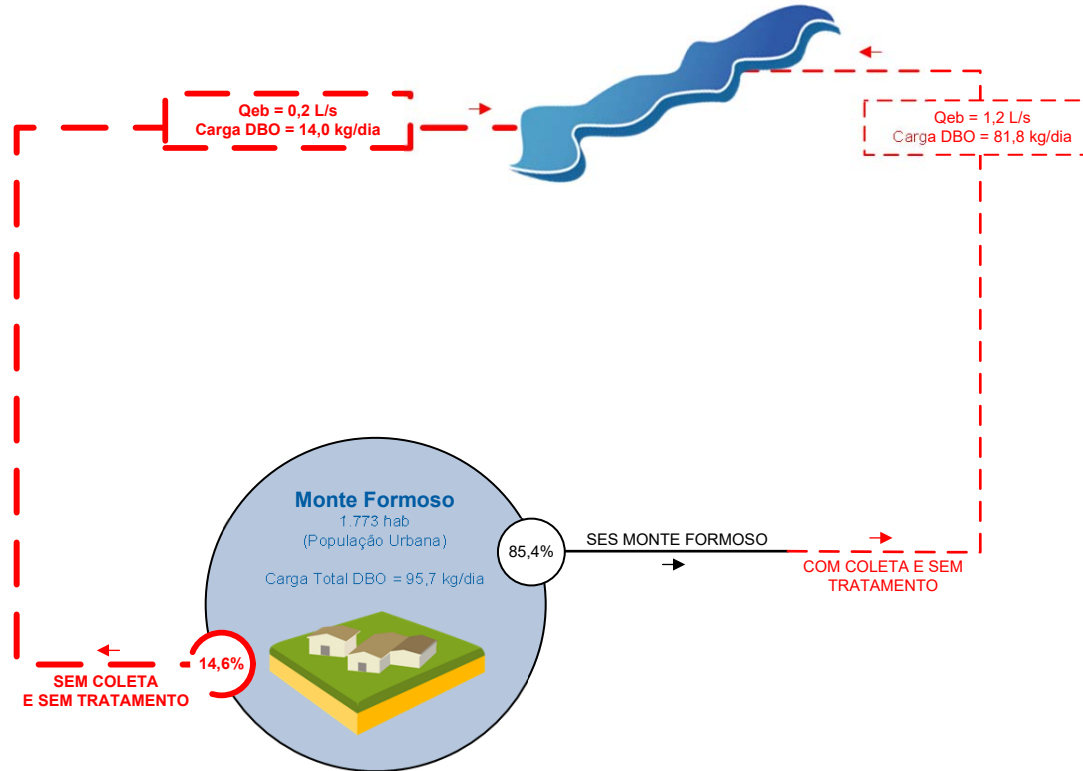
Qeb = 0,2 L/s
Carga DBO = 14,0 kg/dia

Qeb = 1,2 L/s
Carga DBO = 81,8 kg/dia

Monte Formoso
1.773 hab
(População Urbana)

Carga Total DBO = 95,7 kg/dia

85,4%

SES MONTE FORMOSO

COM COLETA E SEM TRATAMENTO

14,6%

SEM COLETA
E SEM TRATAMENTO